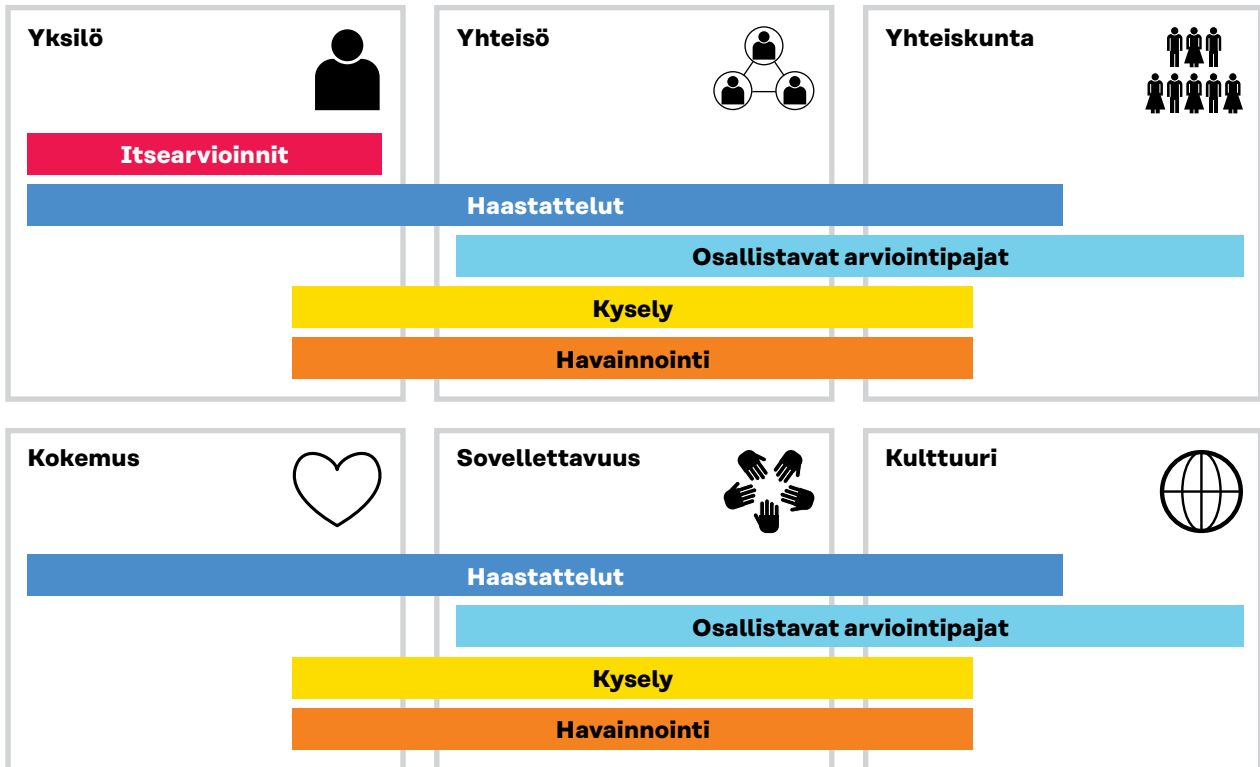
Yksilö

Yhteisö

Yhteiskunta

Itsearvioinnit

Haastattelut

Osallistavat arviointipajat

Kysely

Havainnointi

Kokemus

Sovellettavuus

Kulttuuri

Haastattelut

Osallistavat arviointipajat

Kysely

Havainnointi